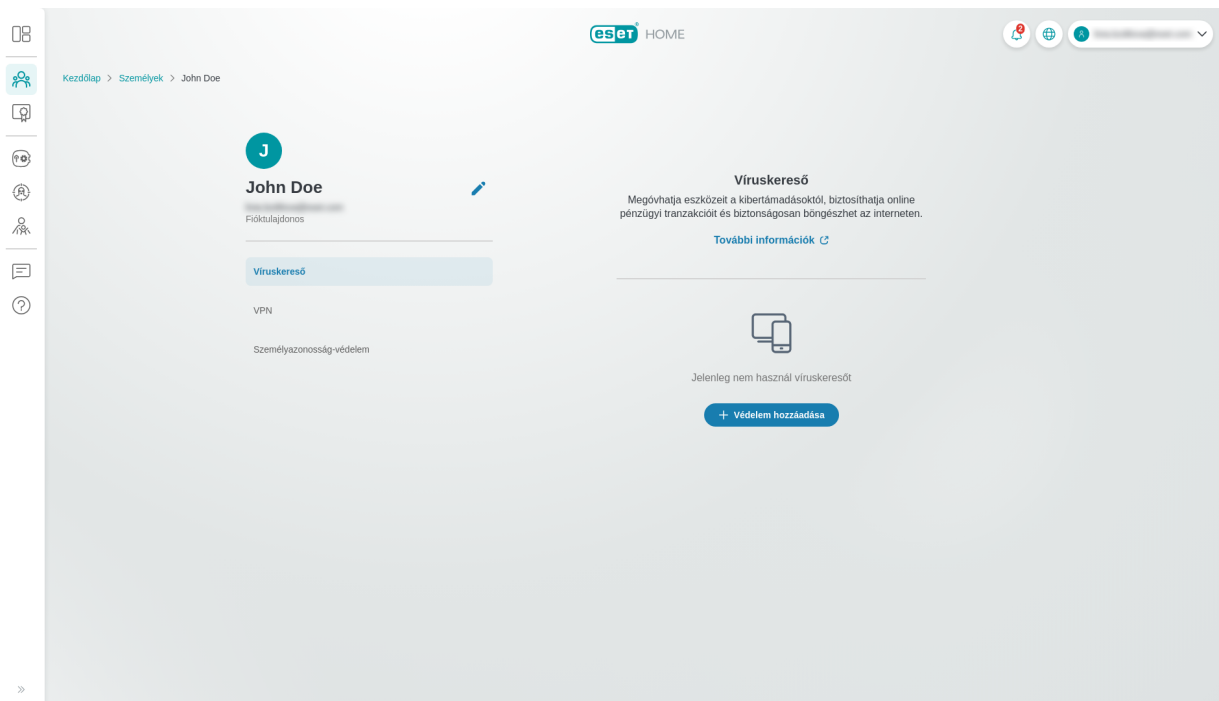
eset HOME

2

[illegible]

Kezdőlap > Személyek > John Doe

J

John Doe

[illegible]

Fióktulajdonos

Víruskereső

VPN

Személyazonosság-védelem

Víruskereső

Megóvhatja eszközeit a kibertámadásoktól, biztosíthatja online pénzügyi tranzakcióit és biztonságosan böngészhet az interneten.

További információk

Jelenleg nem használ víruskeresőt

+ Védelem hozzáadása